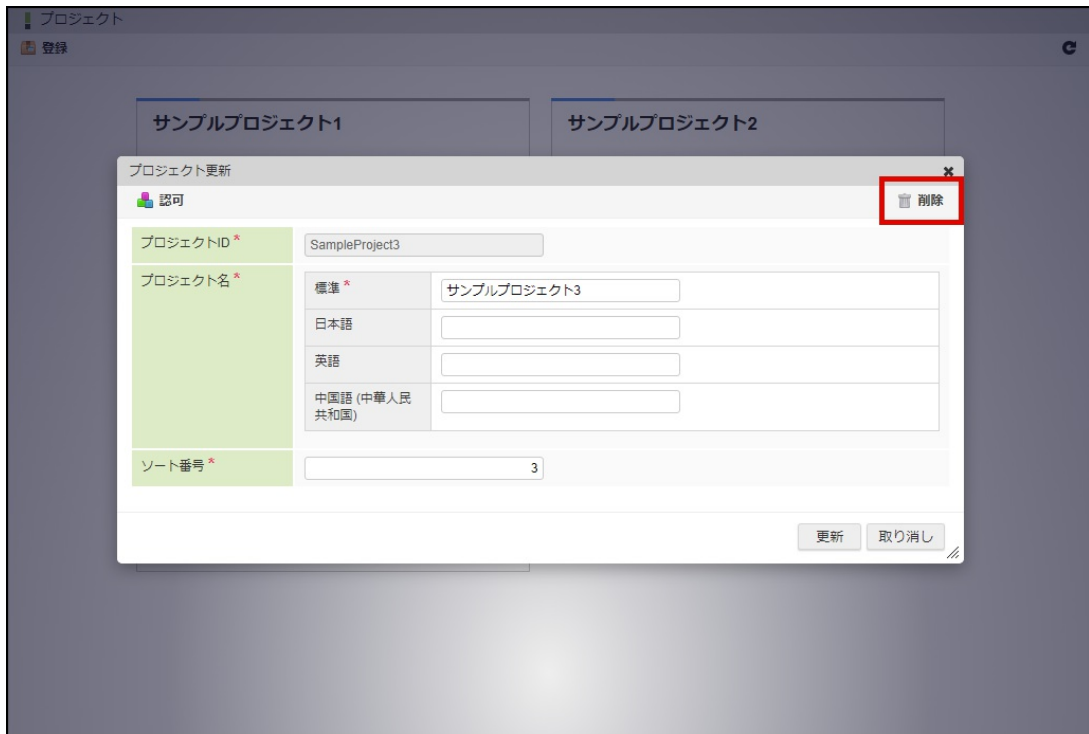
プロジェクト

登録

サンプルプロジェクト1

サンプルプロジェクト2

プロジェクト更新

認可

削除

| プロジェクトID * | SampleProject3 |
|---|---|
| プロジェクト名 * | 標準 * サンプルプロジェクト3 |
| | 日本語 |
| | 英語 |
| | 中国語 (中華人民共和国) |
| ソート番号 * | 3 |

更新 取り消し